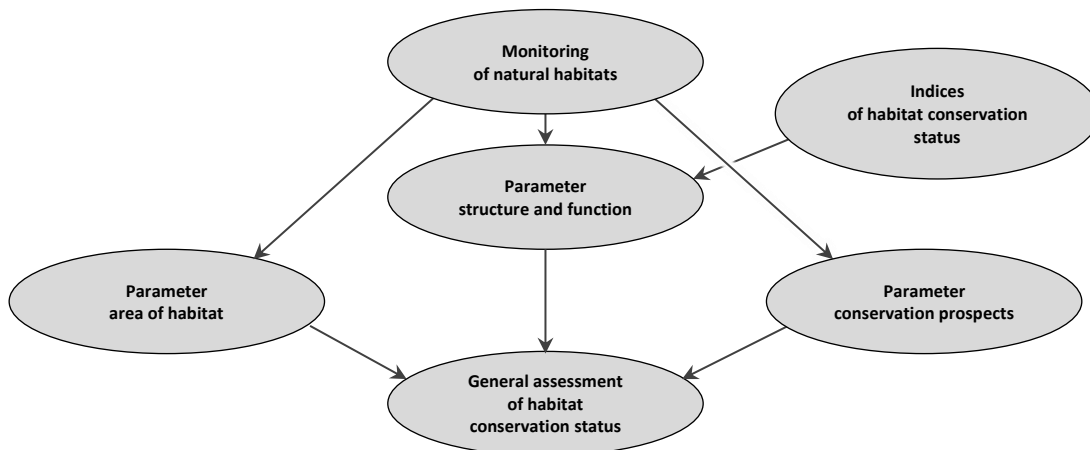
Monitoring of natural habitats

Indices of habitat conservation status

Parameter structure and function

Parameter area of habitat

Parameter conservation prospects

General assessment of habitat conservation status